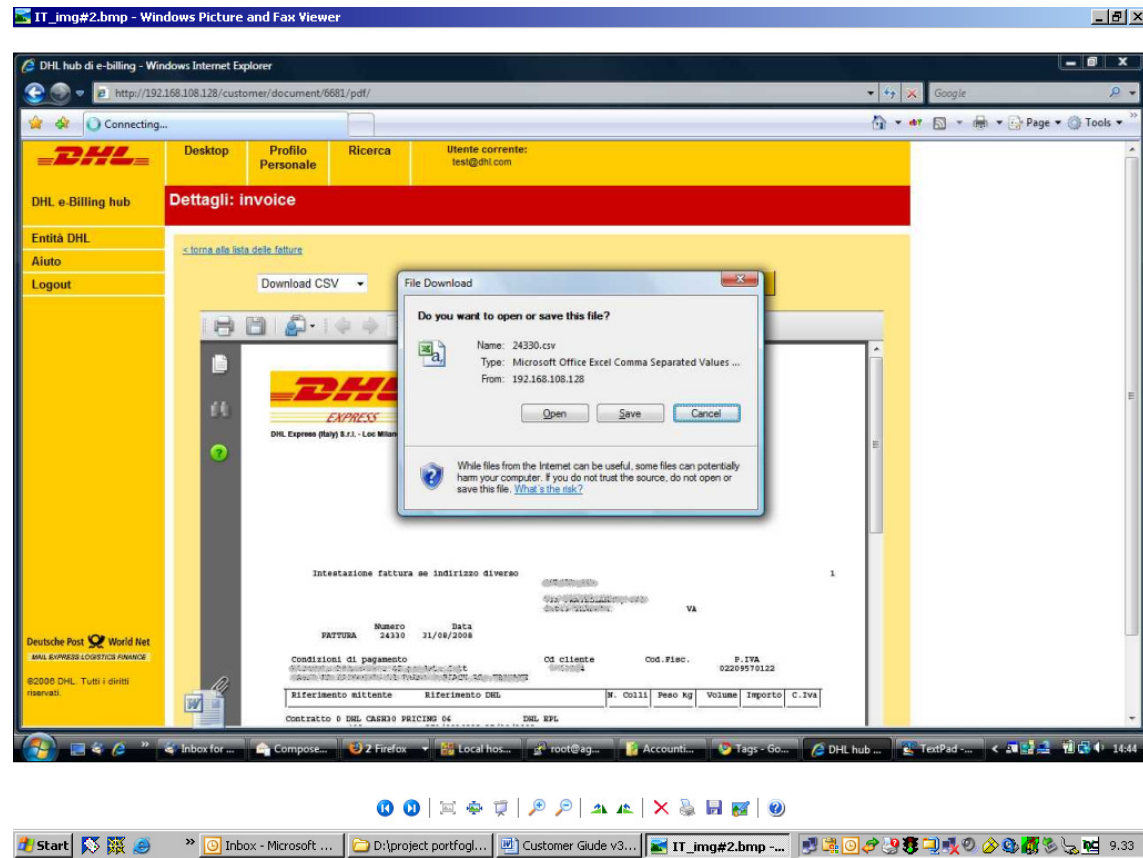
IT_img#2.bmp - Windows Picture and Fax Viewer

DHL hub di e-billing - Windows Internet Explorer

http://192.168.108.128/customer/document/6681/pdf/

Google

Connecting...

Page ▾ Tools ▾

DHL

Desktop

Profilo Personale

Ricerca

Utente corrente: test@dhl.com

DHL e-Billing hub

Dettagli: invoice

Entità DHL

Aiuto

Logout

< torna alla lista delle fatture

Download CSV

File Download

Do you want to open or save this file?

Name: 24330.csv

Type: Microsoft Office Excel Comma Separated Values ...

From: 192.168.108.128

Open

Save

Cancel

While files from the Internet can be useful, some files can potentially harm your computer. If you do not trust the source, do not open or save this file. What's the risk?

DHL

EXPRESS

DHL Express (Italy) S.r.l. - Loc Milan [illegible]

Intestazione fattura se indirizzo diverso

1

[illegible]

VA

Numero

Data

FATTURA

24330

31/08/2008

Condizioni di pagamento

Cd cliente

Cod.Fisc.

P.IVA

02209570122

| Riferimento mittente | Riferimento DHL | N. Colli | Peso Kg | Volume | Importo | C.Iva |
|---|---|---|---|---|---|---|

Contratto 0 DHL CASH30 PRICING 06

DHL EPL

Deutsche Post World Net

MAIL EXPRESS LOGISTICS FINANCE

©2006 DHL. Tutti i diritti riservati.

Inbox for ...

Compose...

2 Firefox

Local hos...

root@ag...

Accounti...

Tags - Go...

DHL hub ...

TextPad -...

14:44

Start

Inbox - Microsoft ...

D:\project portfogl...

Customer Giude v3...

IT_img#2.bmp -...

9.33